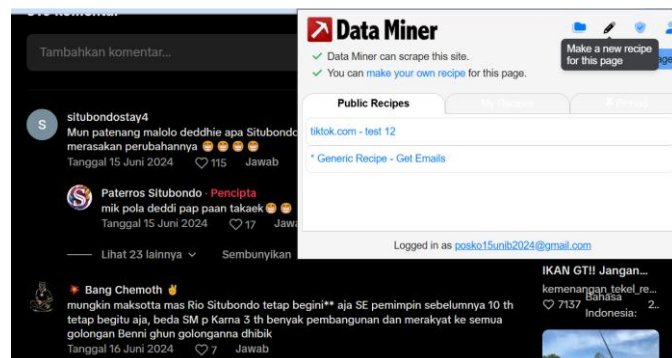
Tambahkan komentar...

situbondostay4
Mun patenang malolo deddhie apa Situbondo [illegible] merasakan perubahannya 😁😁😁
Tanggal 15 Juni 2024 ♡115 Jawab

Paterros Situbondo · Pencipta
mik pola deddi pap paan takaek😁 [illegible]
Tanggal 15 Juni 2024 ♡17 Jaw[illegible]

Lihat 23 lainnya ⌄ Sembunyikan

Bang Chemoth ✌
mungkin maksotta mas Rio Situbondo tetap begini** aja SE pemimpin sebelumnya 10 th tetap begitu aja, beda SM p Karna 3 th benyak pembangunan dan merakyat ke semua golongan Benni ghun golonganna dhibik
Tanggal 16 Juni 2024 ♡7 Jawab

Data Miner
Make a new recipe for this page
✓ Data Miner can scrape this site.
✓ You can make your own recipe for this page.
Public Recipes | My Recipes | Pinned
tiktok.com - test 12
* Generic Recipe - Get Emails
Logged in as posko15unib2024@gmail.com

IKAN GT!! Jangan...
kemenangan_tekel_re...
♡7137 Bahasa Indonesia: 2..